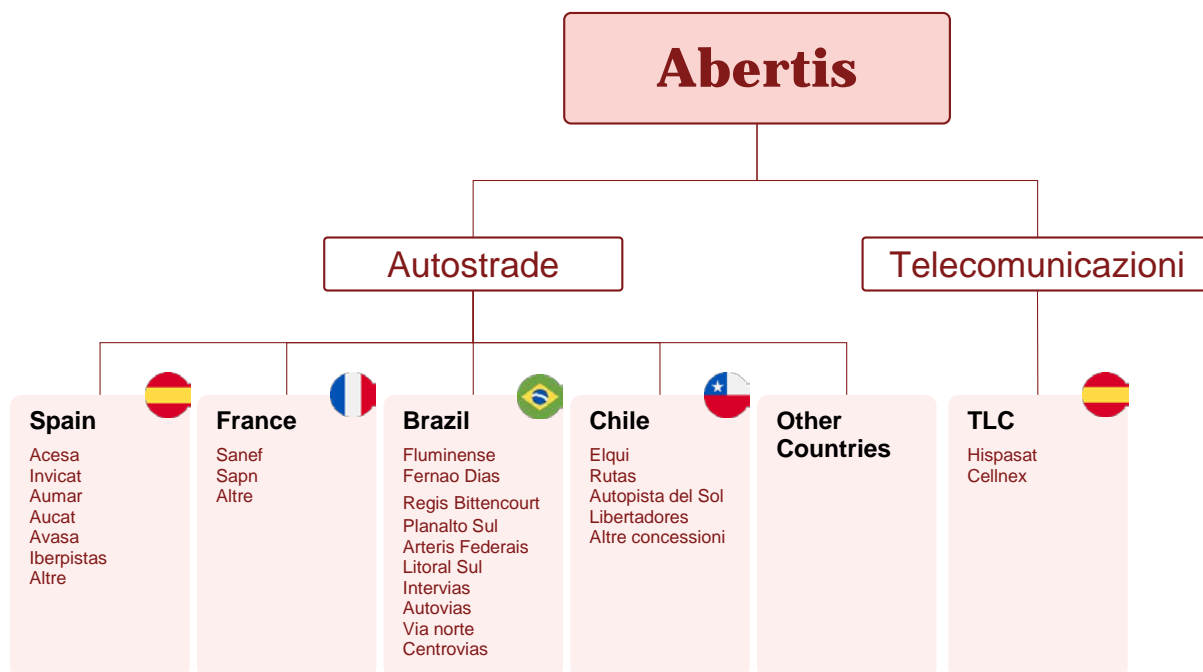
Abertis

Autostrade

Telecomunicazioni

Spain
Acesa
Invicat
Aumar
Aucat
Avasa
Iberpistas
Altre

France
Sanef
Sapn
Altre

Brazil
Fluminense
Fernao Dias
Regis Bittencourt
Planalto Sul
Arteris Federais
Litoral Sul
Intervias
Autovias
Via norte
Centrovias

Chile
Elqui
Rutas
Autopista del Sol
Libertadores
Altre concessioni

Other Countries

TLC
Hispasat
Cellnex